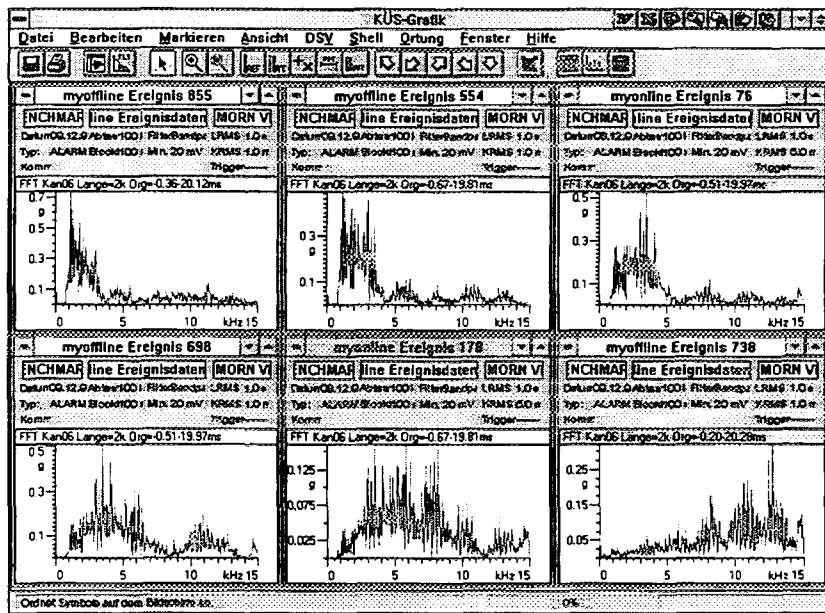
KUS-Grafik

Datei Bearbeiten Markieren Ansicht DSV Shell Ortung Fenster Hilfe

myoffline Ereignis 855
NCHMAR line Ereignisdaten MORN VI
Datum09.12.0 Abtast100 Filter Band LRMS 1.0
Typ: ALARM Block100 Min 20 mV KRMS 1.0
Komm Trigger
FFT Kan06 Lange=2k Org=-0.36-20.12ms
0.7
g
0.5
0.3
0.1
0 5 10 kHz 15

myoffline Ereignis 554
NCHMAR line Ereignisdaten MORN VI
Datum09.12.0 Abtast100 Filter Band LRMS 1.0
Typ: ALARM Block100 Min 20 mV KRMS 1.0
Komm Trigger
FFT Kan06 Lange=2k Org=-0.67-19.81ms
0.3
g
0.1
0 5 10 kHz 15

myonline Ereignis 76
NCHMAR line Ereignisdaten MORN VI
Datum09.12.0 Abtast100 Filter Band LRMS 1.0
Typ: ALARM Block100 Min 20 mV KRMS 0.0
Komm Trigger
FFT Kan06 Lange=2k Org=-0.51-19.97ms
0.5
g
0.3
0.1
0 5 10 kHz 15

myoffline Ereignis 698
NCHMAR line Ereignisdaten MORN VI
Datum09.12.0 Abtast100 Filter Band LRMS 1.0
Typ: ALARM Block100 Min 20 mV KRMS 1.0
Komm Trigger
FFT Kan06 Lange=2k Org=-0.51-19.97ms
0.5
g
0.3
0.1
0 5 10 kHz 15

myonline Ereignis 178
NCHMAR line Ereignisdaten MORN VI
Datum09.12.0 Abtast100 Filter Band LRMS 1.0
Typ: ALARM Block100 Min 20 mV KRMS 0.0
Komm Trigger
FFT Kan06 Lange=2k Org=-0.67-19.81ms
0.125
g
0.075
0.025
0 5 10 kHz 15

myoffline Ereignis 738
NCHMAR line Ereignisdaten MORN VI
Datum09.12.0 Abtast100 Filter Band LRMS 1.0
Typ: ALARM Block100 Min 20 mV KRMS 1.0
Komm Trigger
FFT Kan06 Lange=2k Org=-0.20-20.28ms
0.25
g
0.15
0.05
0 5 10 kHz 15

Ordnet Symbole auf dem Bildschirm an 0%